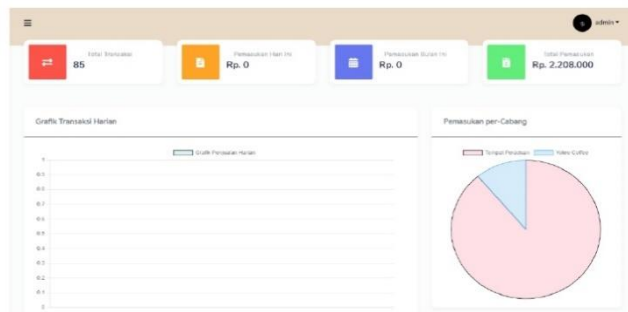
admin

Total Transaksi
85

Pemasukan Hari Ini
Rp. 0

Pemasukan Bulan Ini
Rp. 0

Total Pemasukan
Rp. 2.208.000

Grafik Transaksi Harian

Grafik Penjualan Harian

1
0.9
0.8
0.7
0.6
0.5
0.4
0.3
0.2
0.1
0

Pemasukan per-Cabang

Tempat Pesanan
Yalee Coffee